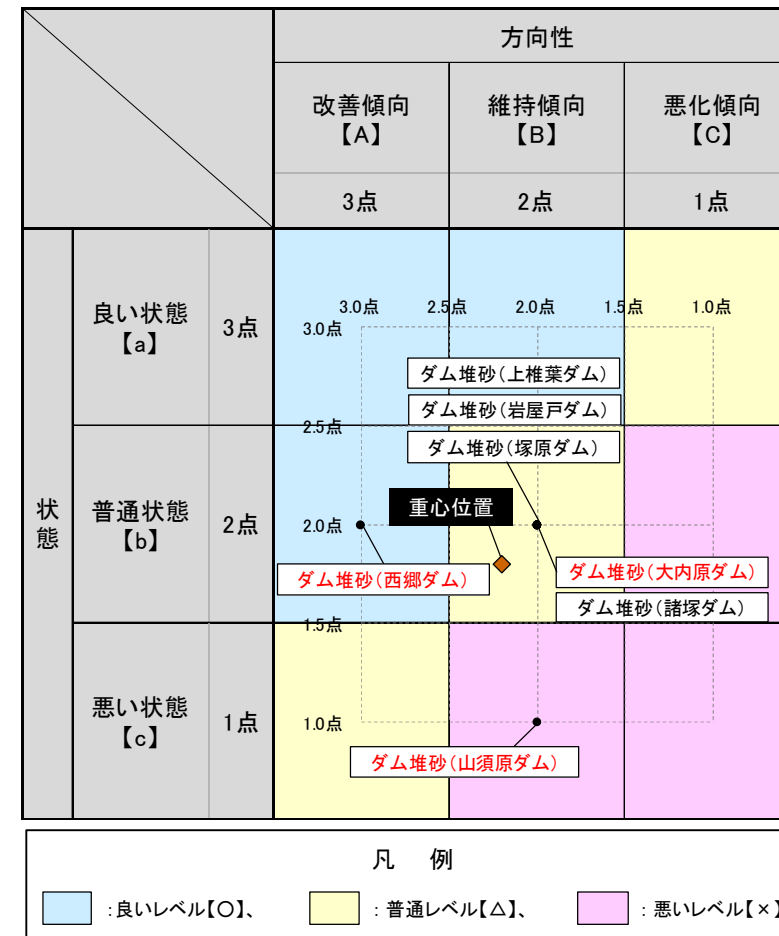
| | | | 方向性 | | |
|---|---|---|---|---|---|
| | | | 改善傾向【A】 | 維持傾向【B】 | 悪化傾向【C】 |
| | | | 3点 | 2点 | 1点 |
| 状態 | 良い状態【a】 | 3点 | | | |
| | 普通状態【b】 | 2点 | | | |
| | 悪い状態【c】 | 1点 | | | |

3.0点 2.5点 2.0点 1.5点 1.0点

3.0点
2.5点
2.0点
1.5点
1.0点

ダム堆砂(上椎葉ダム)
ダム堆砂(岩屋戸ダム)
ダム堆砂(塚原ダム)
重心位置
ダム堆砂(西郷ダム)
ダム堆砂(大内原ダム)
ダム堆砂(諸塚ダム)
ダム堆砂(山須原ダム)

凡 例
:良いレベル【○】、 :普通レベル【△】、 :悪いレベル【×】